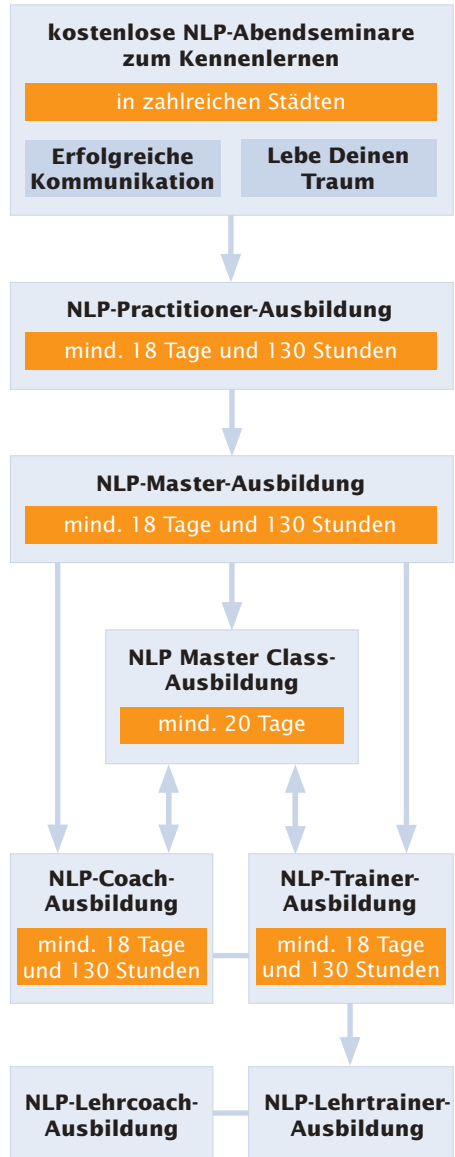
kostenlose NLP-Abendseminare zum Kennenlernen

in zahlreichen Städten

Erfolgreiche Kommunikation

Lebe Deinen Traum

NLP-Practitioner-Ausbildung

mind. 18 Tage und 130 Stunden

NLP-Master-Ausbildung

mind. 18 Tage und 130 Stunden

NLP Master Class-Ausbildung

mind. 20 Tage

NLP-Coach-Ausbildung

mind. 18 Tage und 130 Stunden

NLP-Trainer-Ausbildung

mind. 18 Tage und 130 Stunden

NLP-Lehrcoach-Ausbildung

NLP-Lehrtrainer-Ausbildung